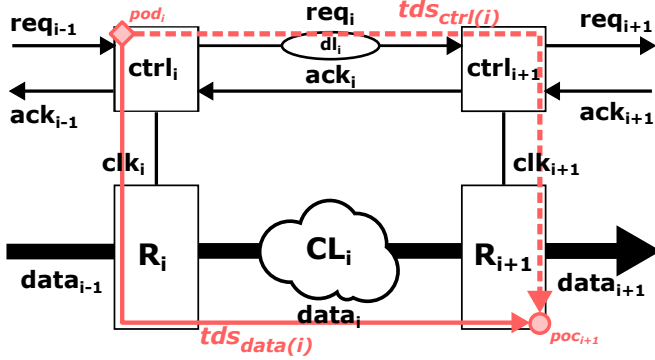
$req_{i-1}$ $pod_i$ $req_i$ $tds_{ctrl(i)}$ $req_{i+1}$

$dl_i$

$ctrl_i$ $ctrl_{i+1}$

$ack_i$

$ack_{i-1}$ $ack_{i+1}$

$clk_i$ $clk_{i+1}$

$R_i$ $CL_i$ $R_{i+1}$

$data_{i-1}$ $data_{i+1}$

$data_i$

$tds_{data(i)}$ $poc_{i+1}$